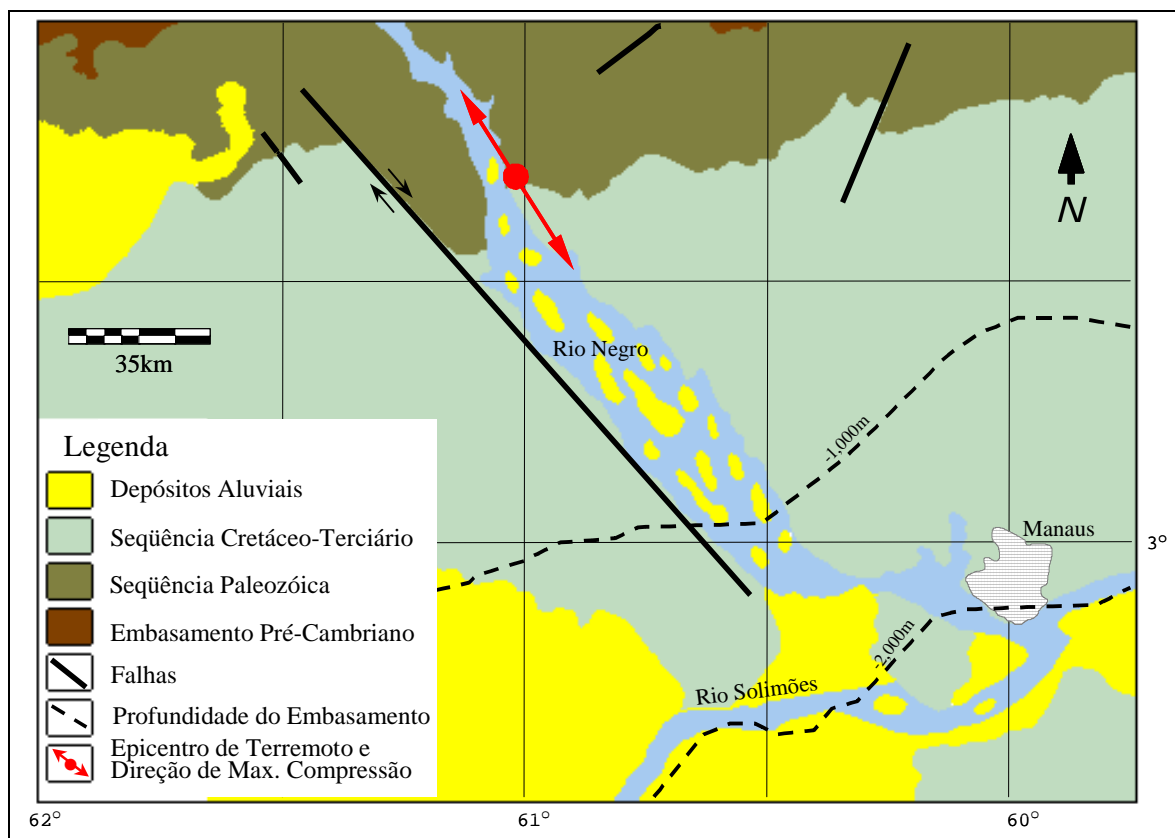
N

35km

Rio Negro

-1.000m

Manaus

3°

-2.000m

Rio Solimões

Legenda

Depósitos Aluviais

Seqüência Cretáceo-Terciário

Seqüência Paleozóica

Embasamento Pré-Cambriano

Falhas

Profundidade do Embasamento

Epicentro de Terremoto e Direção de Max. Compressão

62°

61°

60°